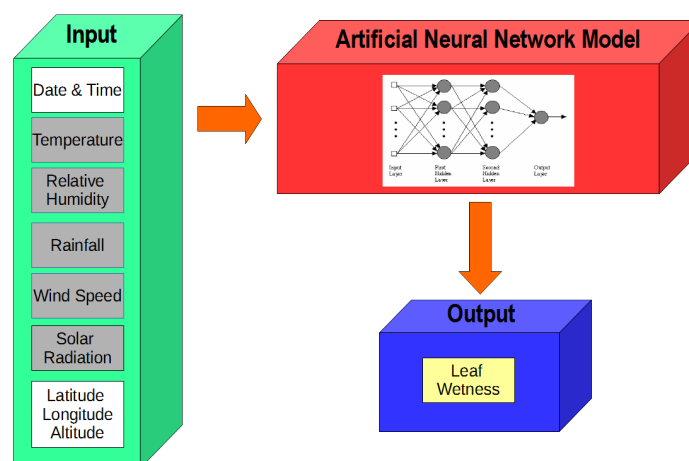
Input

Date & Time

Temperature

Relative Humidity

Rainfall

Wind Speed

Solar Radiation

Latitude Longitude Altitude

Artificial Neural Network Model

Input Layer

First Hidden Layer

Second Hidden Layer

Output Layer

Output

Leaf Wetness